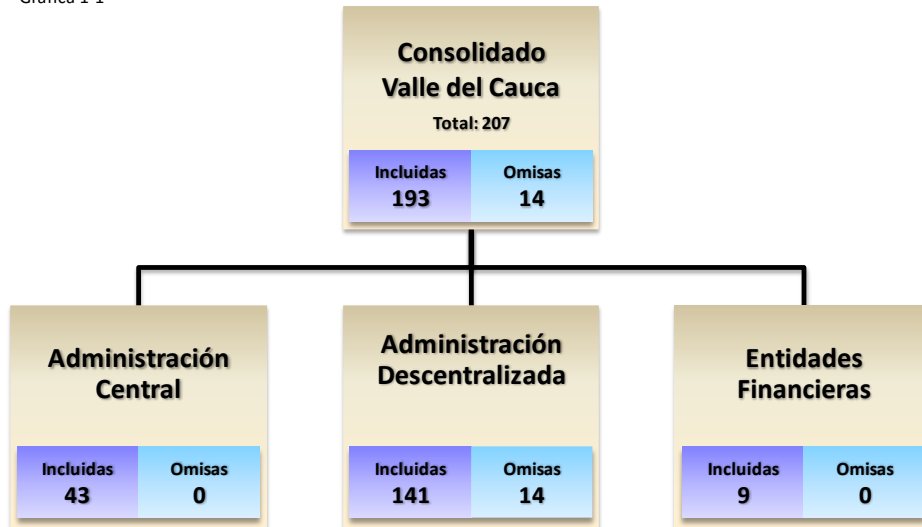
Gráfica 1-1

Consolidado Valle del Cauca

Total: 207

Incluidas 193

Omisas 14

Administración Central

Incluidas 43

Omisas 0

Administración Descentralizada

Incluidas 141

Omisas 14

Entidades Financieras

Incluidas 9

Omisas 0